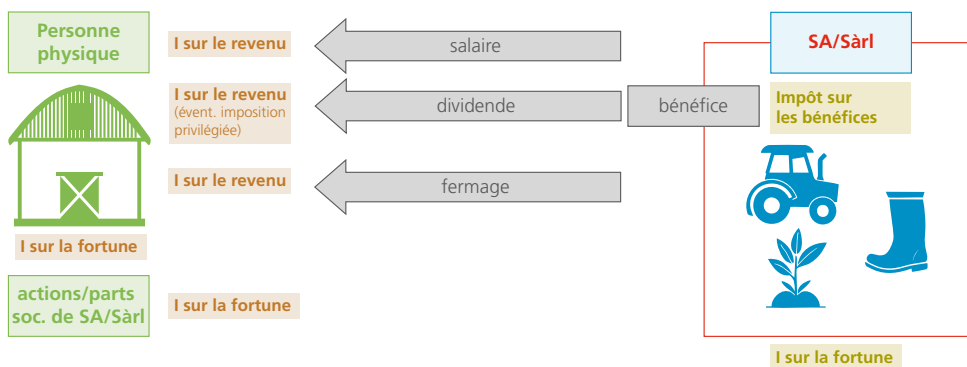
Personne physique

I sur le revenu

salaire

SA/Sàrl

I sur le revenu
(évent. imposition privilégiée)

dividende

bénéfice

Impôt sur les bénéfices

I sur le revenu

fermage

I sur la fortune

actions/parts soc. de SA/Sàrl

I sur la fortune

I sur la fortune